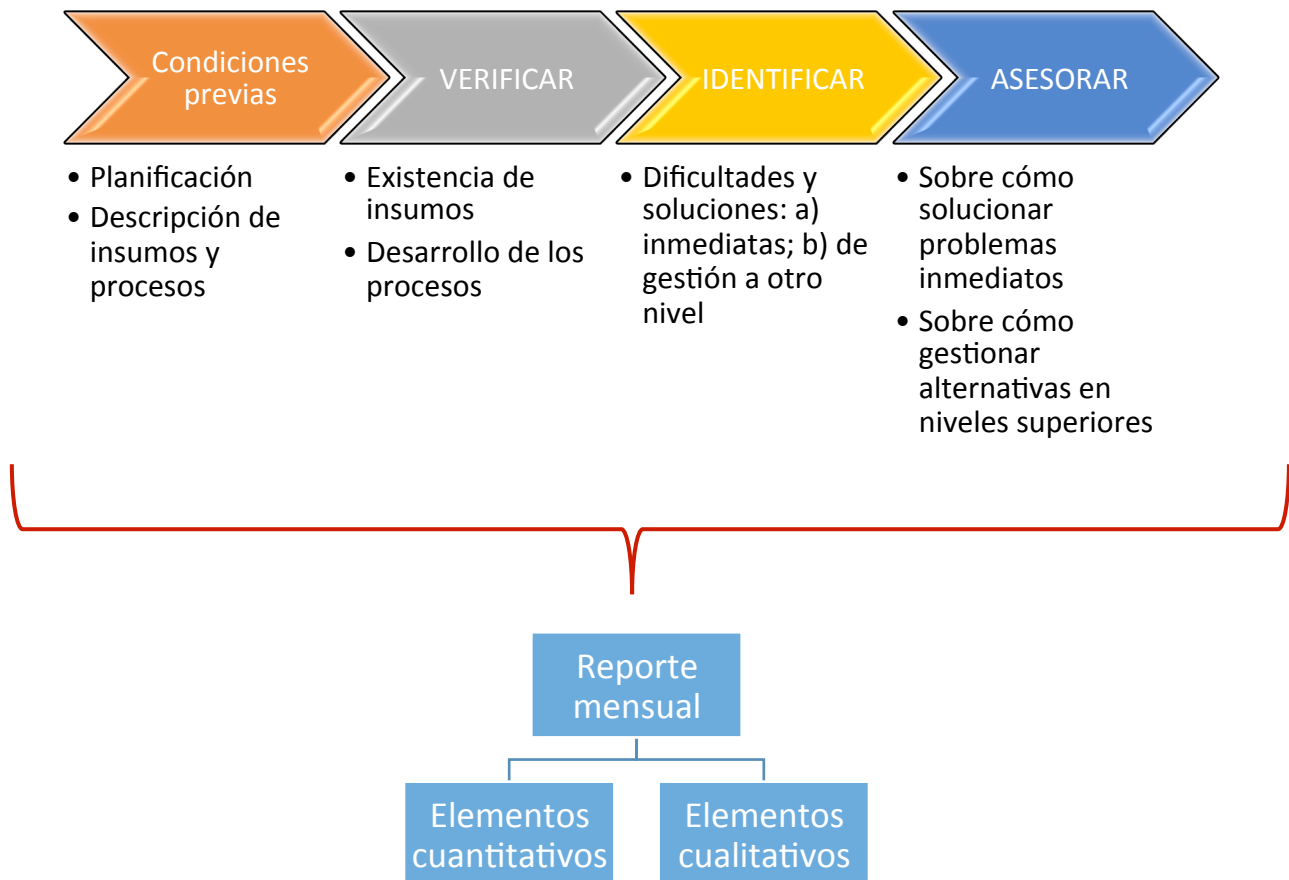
Condiciones previas

• Planificación
• Descripción de insumos y procesos

VERIFICAR

• Existencia de insumos
• Desarrollo de los procesos

IDENTIFICAR

• Dificultades y soluciones: a) inmediatas; b) de gestión a otro nivel

ASESORAR

• Sobre cómo solucionar problemas inmediatos
• Sobre cómo gestionar alternativas en niveles superiores

Reporte mensual

Elementos cuantitativos

Elementos cualitativos